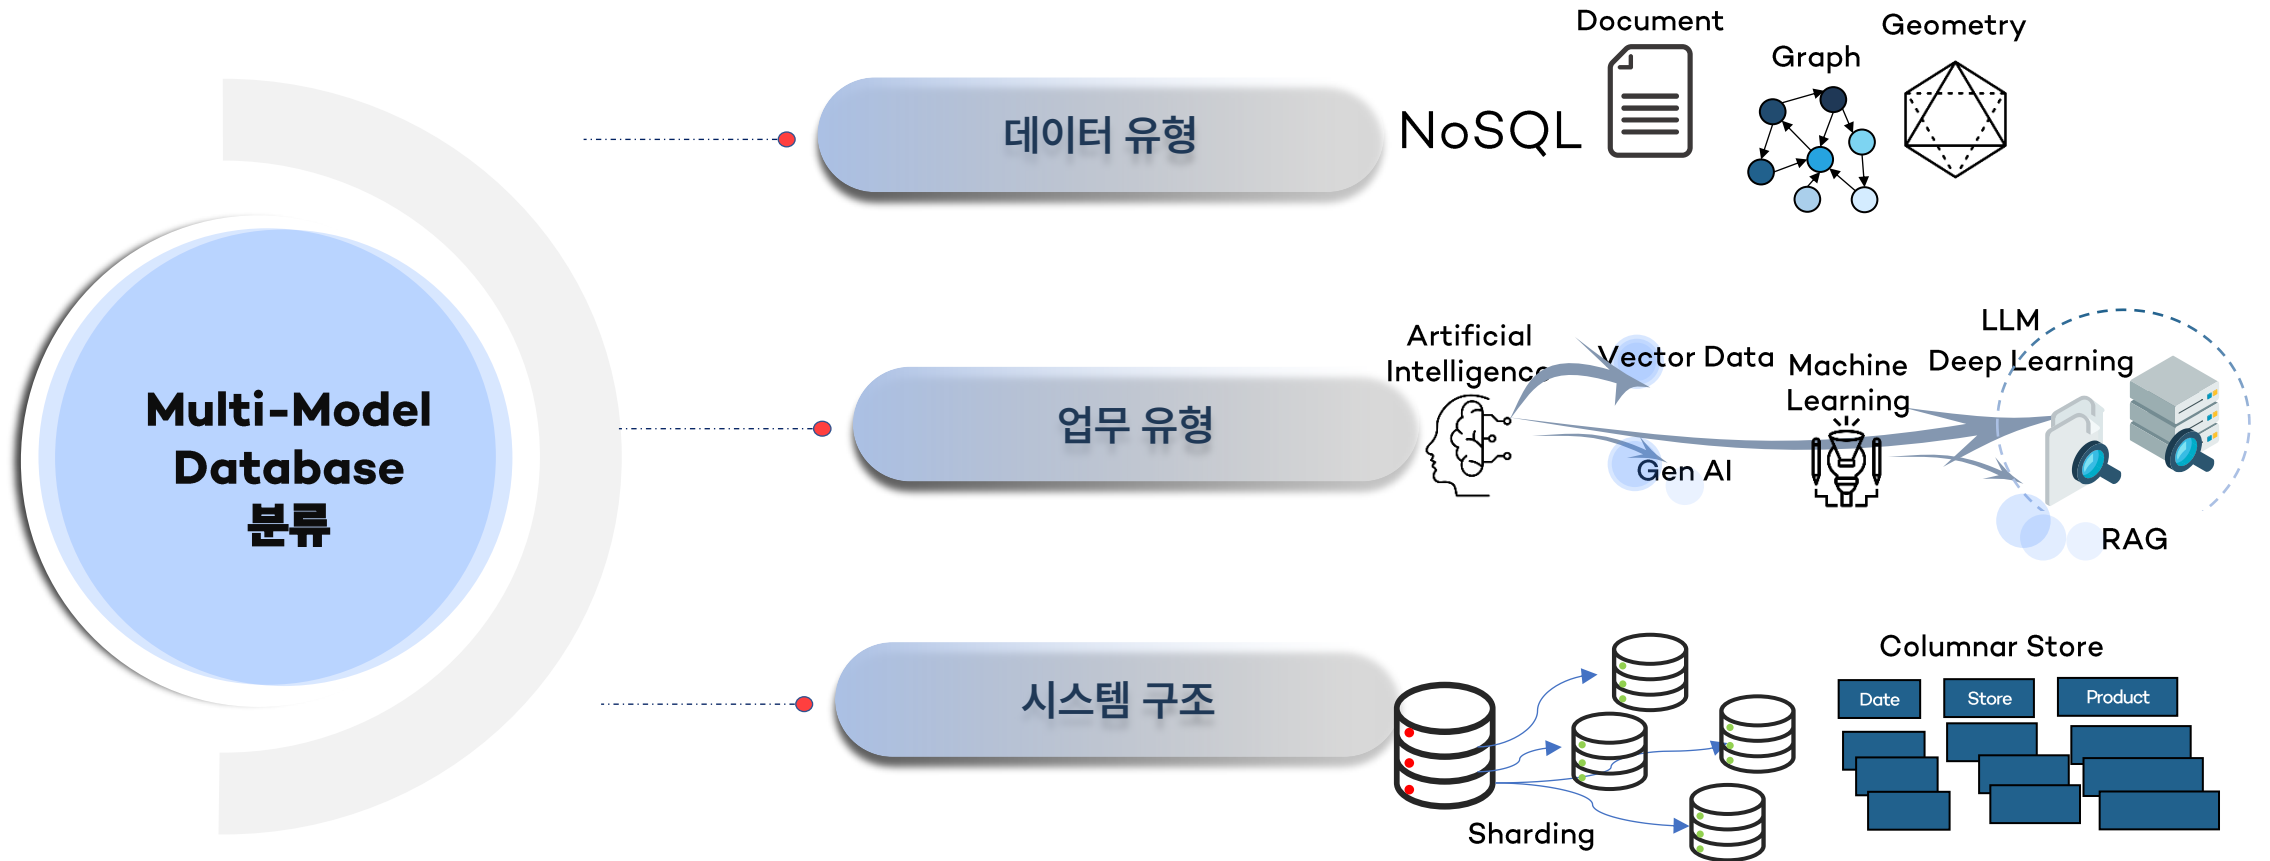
Multi-Model Database 분류

데이터 유형

NoSQL

Document

Graph

Geometry

업무 유형

Artificial Intelligence

Vector Data

Machine Learning

LLM

Deep Learning

Gen AI

RAG

시스템 구조

Sharding

Columnar Store

Date

Store

Product